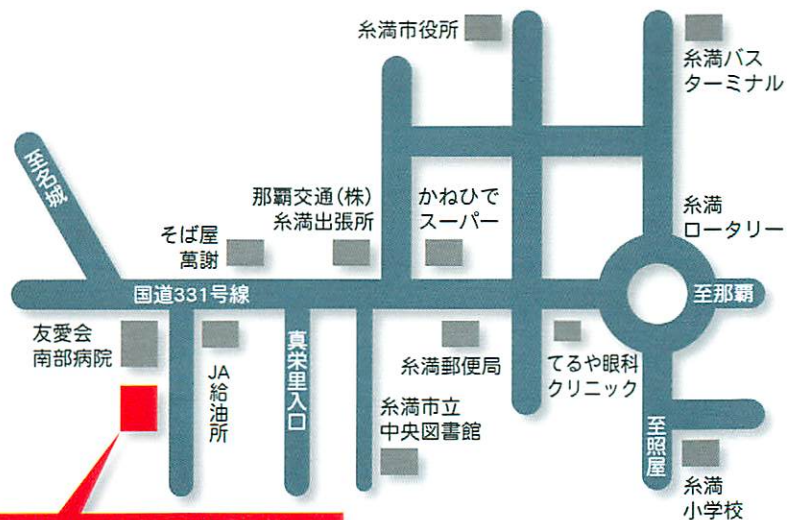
糸満市役所

糸満バス
ターミナル

至名城

那覇交通(株)
糸満出張所

かねひで
スーパー

糸満
ロータリー

そば屋
萬謝

国道331号線

至那覇

友愛会
南部病院

JA
給
油
所

真栄里入口

糸満郵便局

てるや眼科
クリニック

糸満市立
中央図書館

至照屋

糸満
小学校